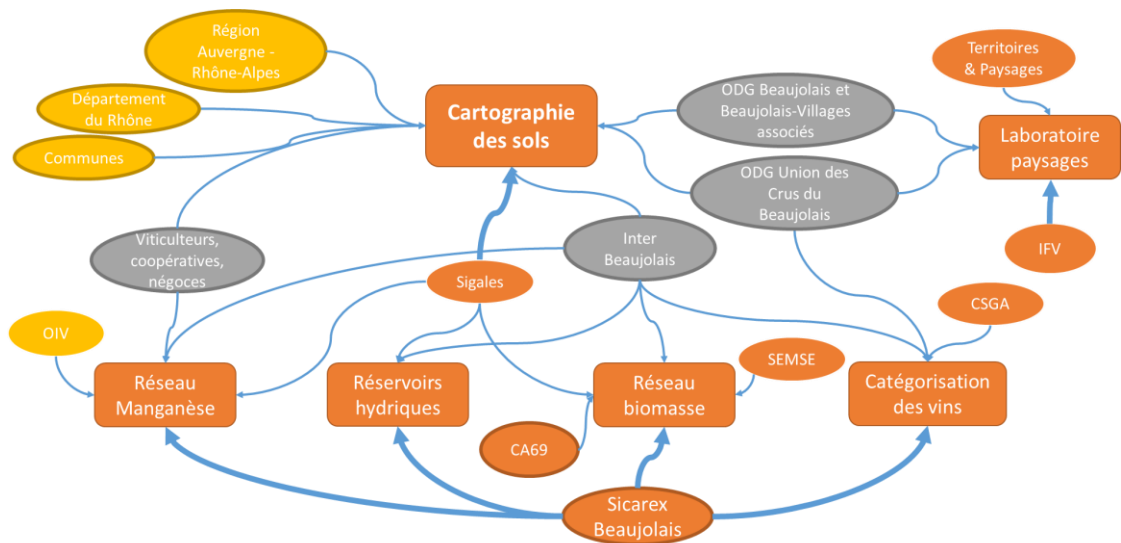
Région Auvergne - Rhône-Alpes

Département du Rhône

Communes

Cartographie des sols

ODG Beaujolais et Beaujolais-Villages associés

ODG Union des Crus du Beaujolais

Territoires & Paysages

Laboratoire paysages

IFV

Viticulteurs, coopératives, négoces

Inter Beaujolais

Sigales

CSGA

OIV

Réseau Manganèse

Réservoirs hydriques

Réseau biomasse

SEMSE

Catégorisation des vins

CA69

Sicarex Beaujolais